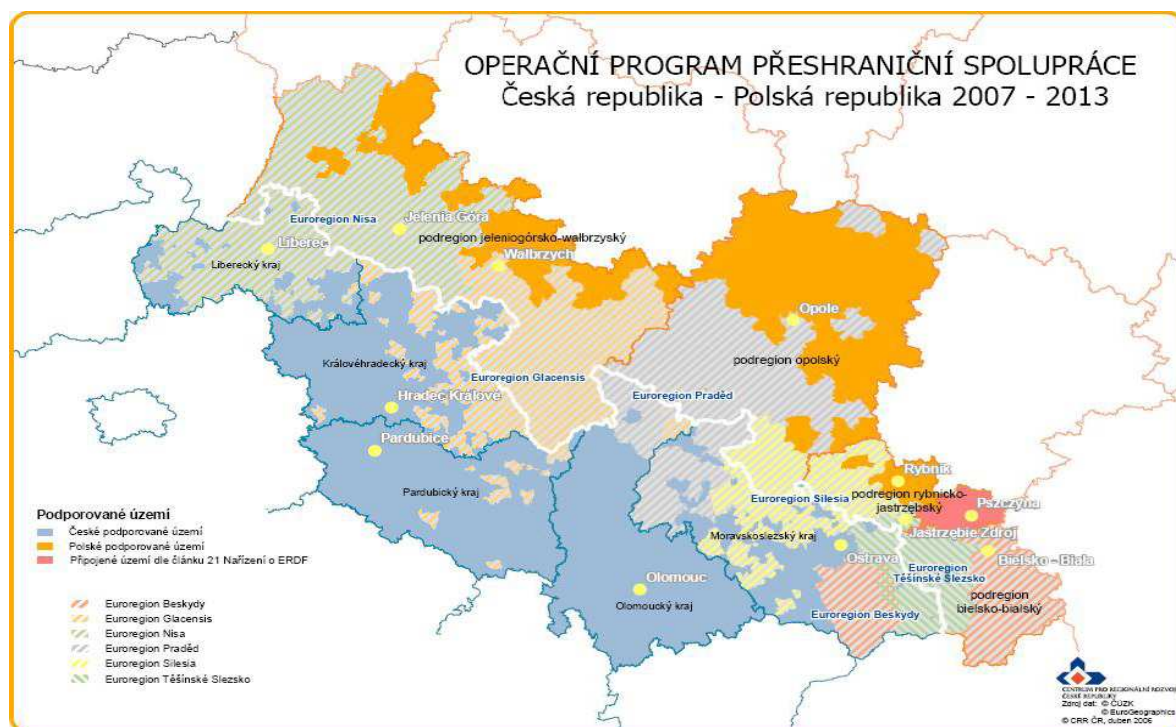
OPERAČNÍ PROGRAM PŘESHRANIČNÍ SPOLUPRÁCE
Česká republika - Polská republika 2007 - 2013

Euroregion Nisa
Jelenia Góra
podregion jeleniogórsko-wałbrzyski
Liberec
Liberecký kraj
Wałbrzych
Opole
podregion opolský
Královéhradecký kraj
Euroregion Glacensis
Euroregion Praděd
Hradec Králové
Pardubice
Pardubický kraj
Rybnik
Euroregion Silesia
podregion rybnicko-jastrzebský
Pszczyna
Jastrzębie Zdrój
Moravskoslezský kraj
Ostrava
Euroregion Těšínské Slezsko
Bielsko - Biała
podregion bielsko-bialský
Olomouc
Olomoucký kraj
Euroregion Beskydy

Podporované území
České podporované území
Polské podporované území
Připojené území dle článku 21 Nařízení o ERDF

Euroregion Beskydy
Euroregion Glacensis
Euroregion Nisa
Euroregion Praděd
Euroregion Silesia
Euroregion Těšínské Slezsko

CENTRUM PRO REGIONÁLNÍ ROZVOJ ČESKÉ REPUBLIKY
Zdroj dat: © ČÚZK
© EuroGeographics
© CRR ČR, duben 2006